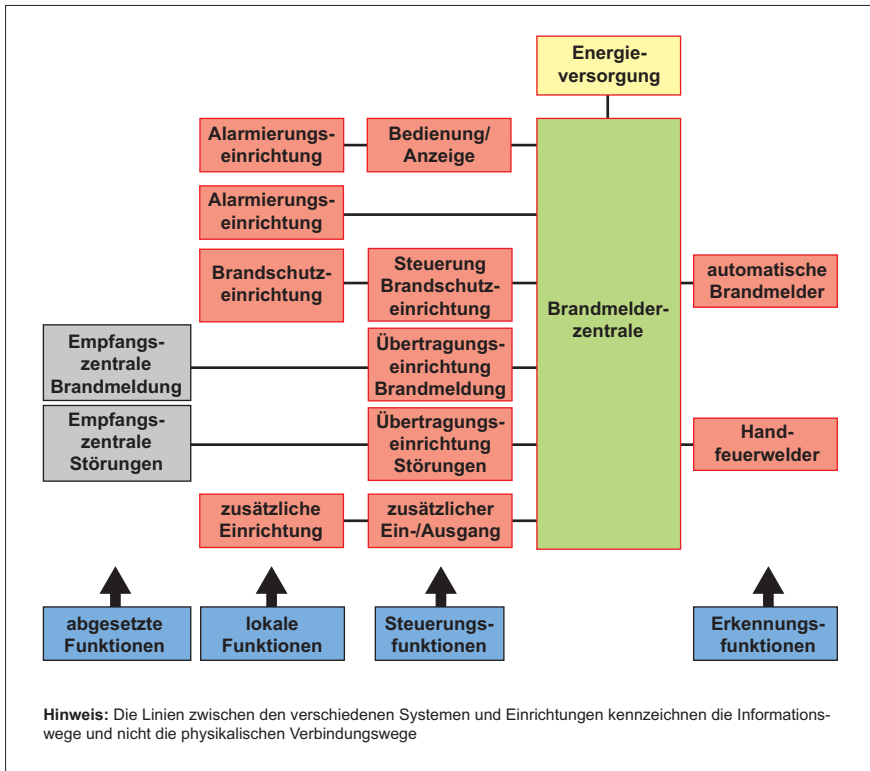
Energieversorgung

Alarmierungseinrichtung

Bedienung/ Anzeige

Alarmierungseinrichtung

Brandschutzeinrichtung

Steuerung Brandschutzeinrichtung

Brandmelderzentrale

automatische Brandmelder

Empfangszentrale Brandmeldung

Übertragungseinrichtung Brandmeldung

Empfangszentrale Störungen

Übertragungseinrichtung Störungen

Handfeuerwelder

zusätzliche Einrichtung

zusätzlicher Ein-/Ausgang

abgesetzte Funktionen

lokale Funktionen

Steuerungsfunktionen

Erkennungsfunktionen

**Hinweis:** Die Linien zwischen den verschiedenen Systemen und Einrichtungen kennzeichnen die Informationswege und nicht die physikalischen Verbindungswege